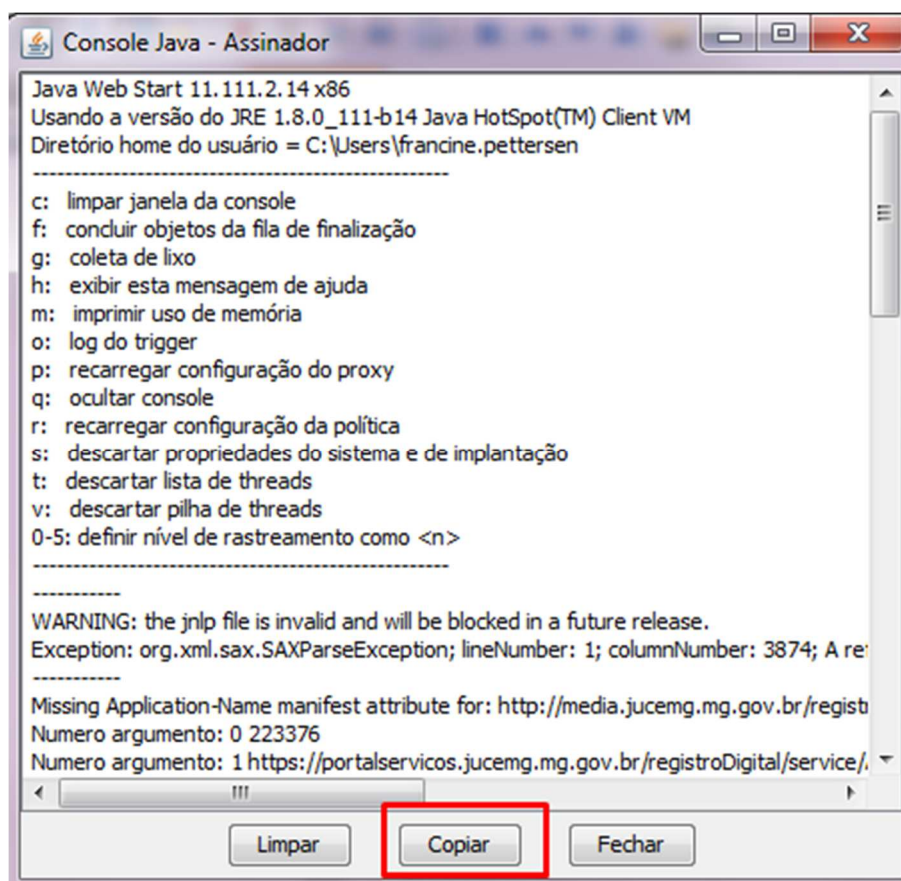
Console Java - Assinador

Java Web Start 11.111.2.14 x86
Usando a versão do JRE 1.8.0_111-b14 Java HotSpot(TM) Client VM
Diretório home do usuário = C:\Users\francine.pettersen
----------------------------------------------------
c: limpar janela da console
f: concluir objetos da fila de finalização
g: coleta de lixo
h: exibir esta mensagem de ajuda
m: imprimir uso de memória
o: log do trigger
p: recarregar configuração do proxy
q: ocultar console
r: recarregar configuração da política
s: descartar propriedades do sistema e de implantação
t: descartar lista de threads
v: descartar pilha de threads
0-5: definir nível de rastreamento como <n>
----------------------------------------------------

-----------
WARNING: the jnlp file is invalid and will be blocked in a future release.
Exception: org.xml.sax.SAXParseException; lineNumber: 1; columnNumber: 3874; A re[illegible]
-----------
Missing Application-Name manifest attribute for: http://media.jucemg.mg.gov.br/regist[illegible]
Numero argumento: 0 223376
Numero argumento: 1 https://portalservicos.jucemg.mg.gov.br/registroDigital/service/.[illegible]

Limpar Copiar Fechar